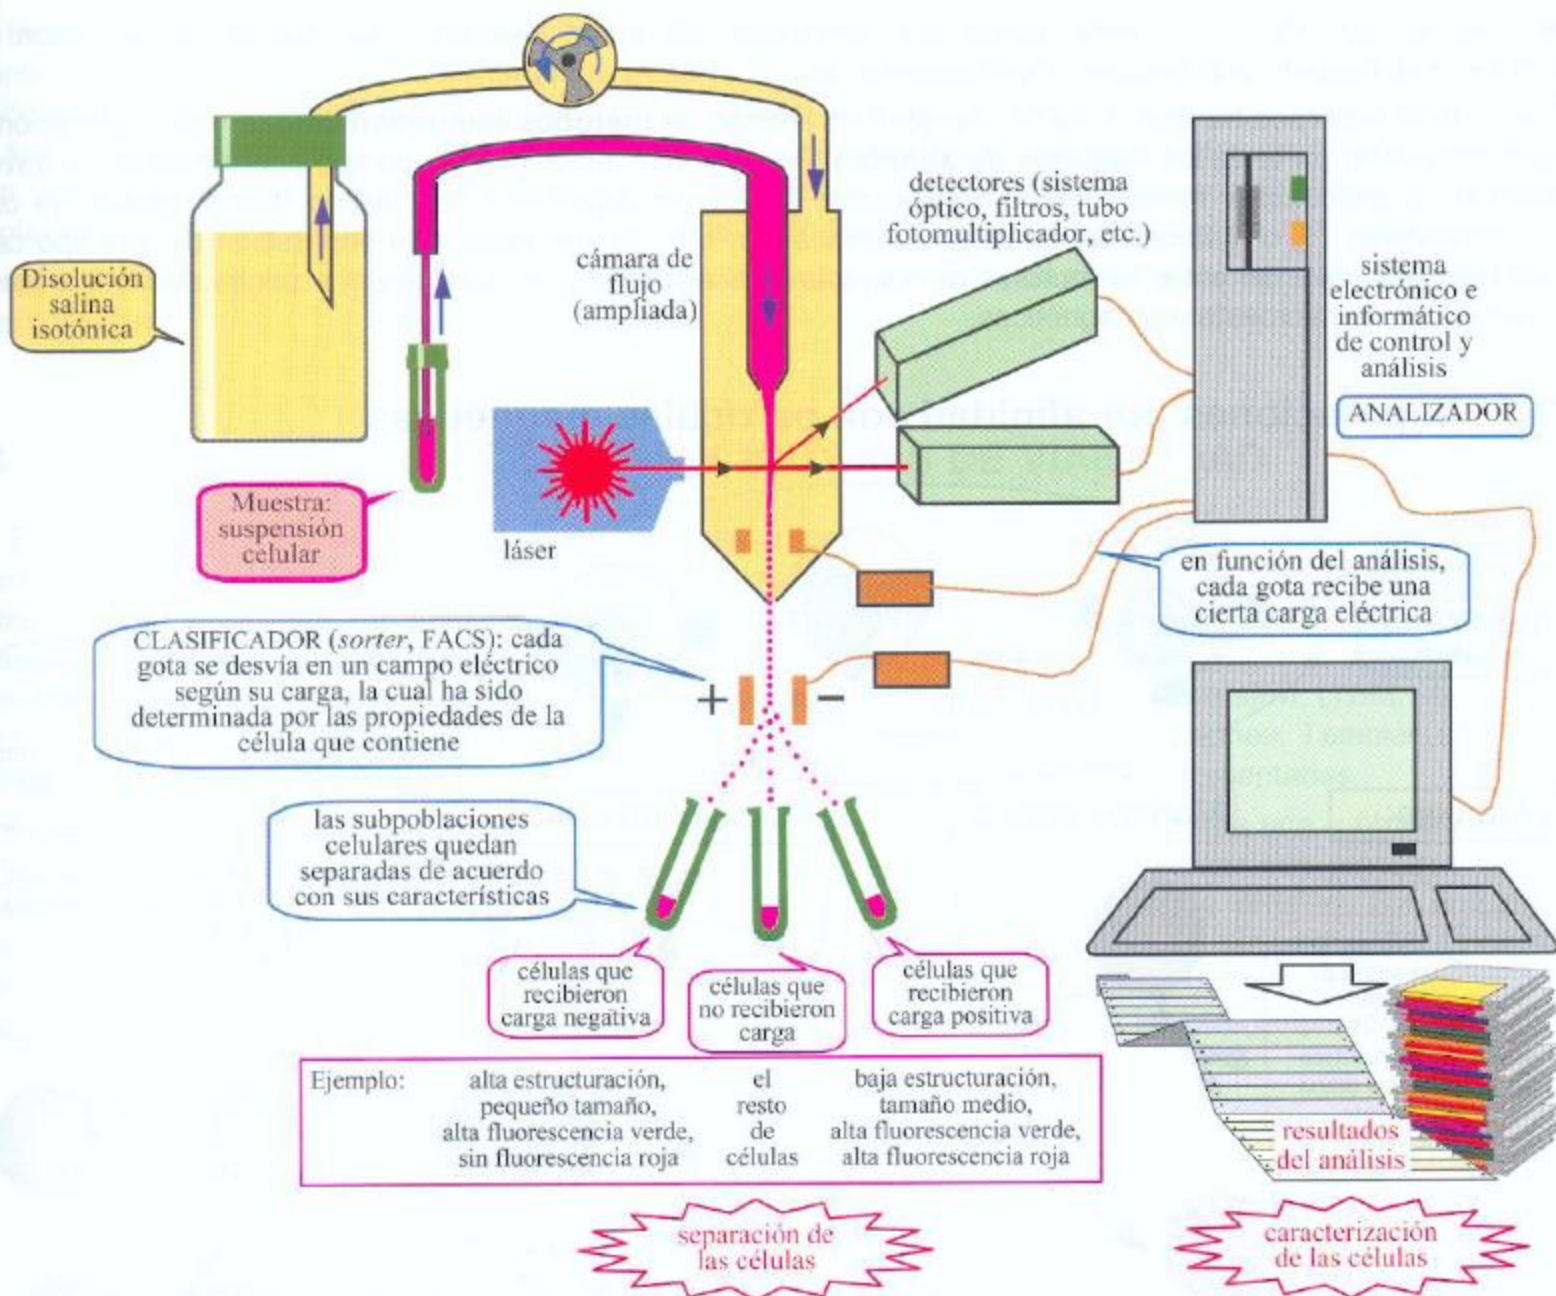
Disolución salina isotónica

cámara de flujo (ampliada)

detectores (sistema óptico, filtros, tubo fotomultiplicador, etc.)

sistema electrónico e informático de control y análisis

ANALIZADOR

Muestra: suspensión celular

láser

en función del análisis, cada gota recibe una cierta carga eléctrica

CLASIFICADOR (*sorter*, FACS): cada gota se desvía en un campo eléctrico según su carga, la cual ha sido determinada por las propiedades de la célula que contiene

+ –

las subpoblaciones celulares quedan separadas de acuerdo con sus características

células que recibieron carga negativa

células que no recibieron carga

células que recibieron carga positiva

| Ejemplo: | alta estructuración, pequeño tamaño, alta fluorescencia verde, sin fluorescencia roja | el resto de células | baja estructuración, tamaño medio, alta fluorescencia verde, alta fluorescencia roja |
|---|---|---|---|

resultados del análisis

separación de las células

caracterización de las células